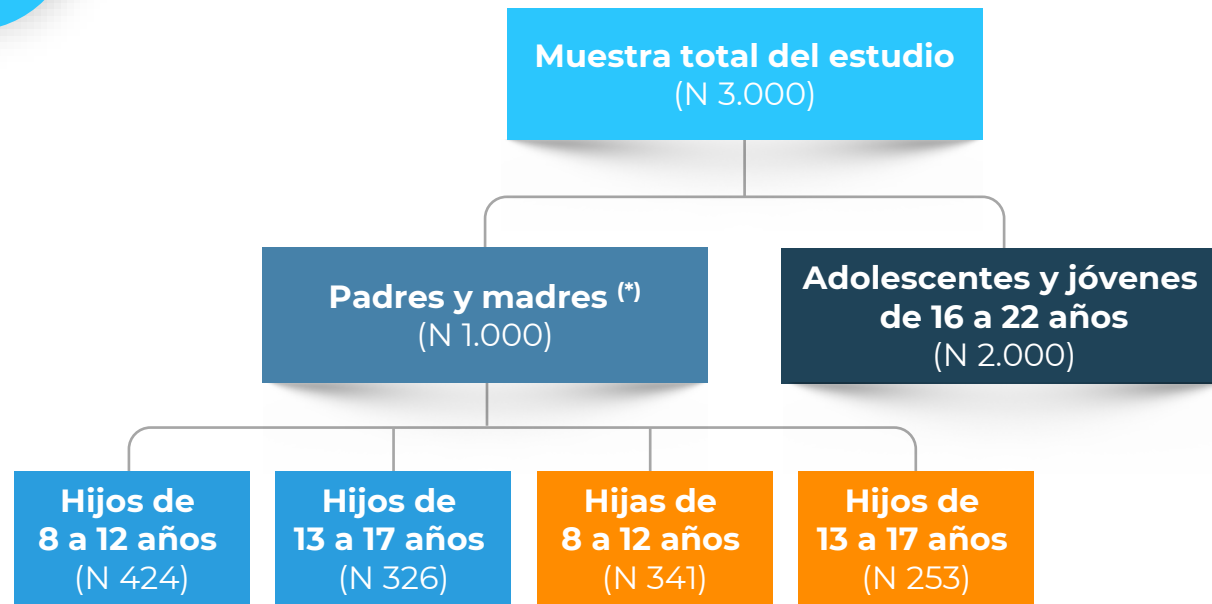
Muestra total del estudio
(N 3.000)

Padres y madres (*)
(N 1.000)

Adolescentes y jóvenes de 16 a 22 años
(N 2.000)

Hijos de 8 a 12 años
(N 424)

Hijos de 13 a 17 años
(N 326)

Hijas de 8 a 12 años
(N 341)

Hijos de 13 a 17 años
(N 253)